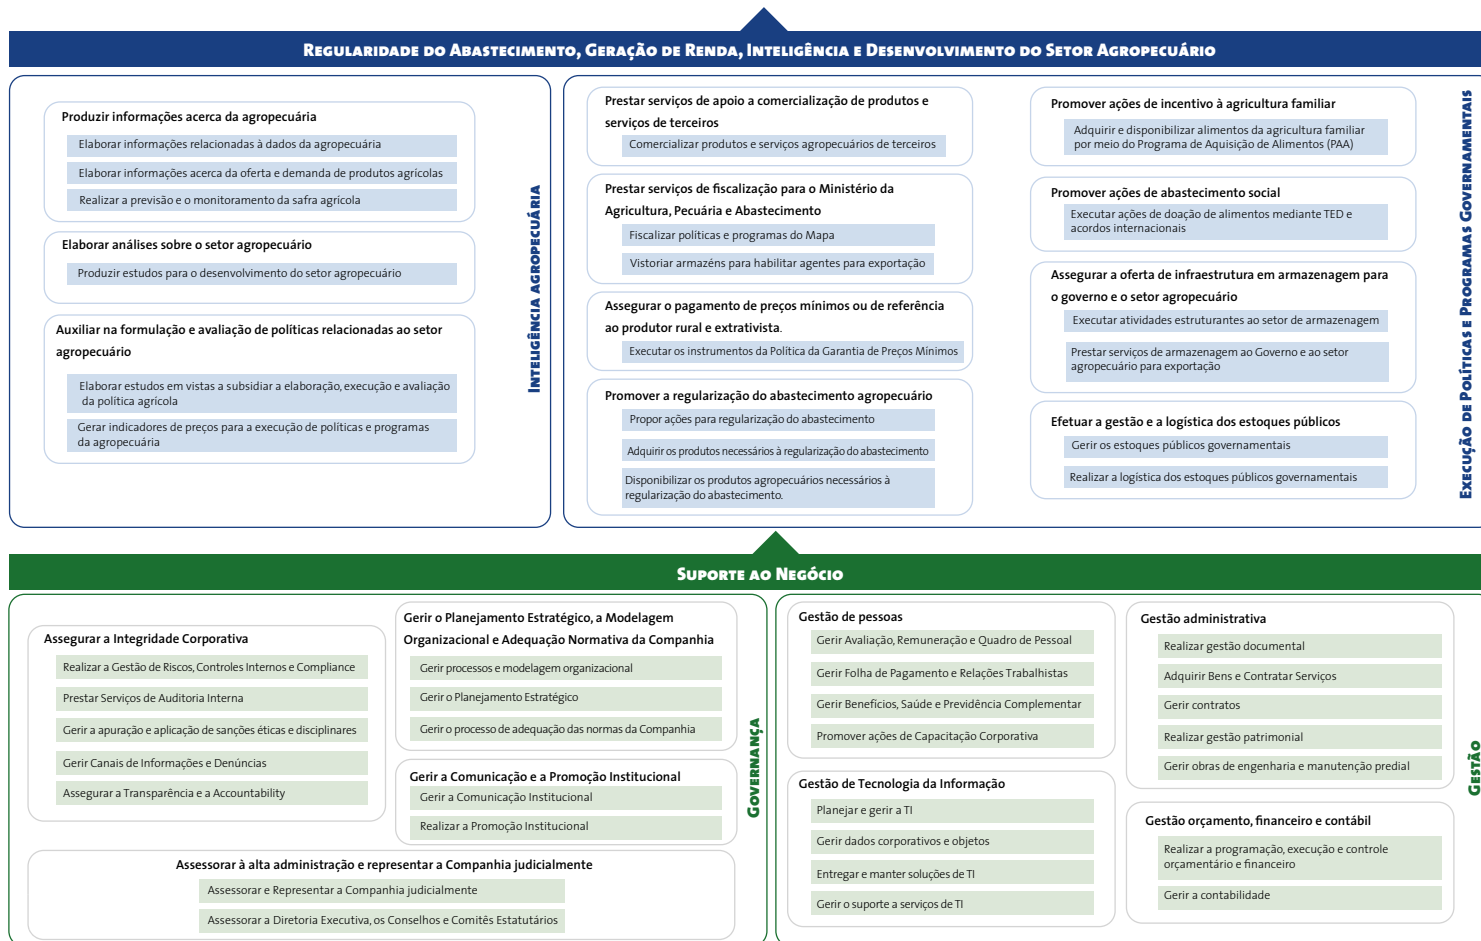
Regularidade do Abastecimento, Geração de Renda, Inteligência e Desenvolvimento do Setor Agropecuário

Produzir informações acerca da agropecuária
Elaborar informações relacionadas à dados da agropecuária
Elaborar informações acerca da oferta e demanda de produtos agrícolas
Realizar a previsão e o monitoramento da safra agrícola

Elaborar análises sobre o setor agropecuário
Produzir estudos para o desenvolvimento do setor agropecuário

Auxiliar na formulação e avaliação de políticas relacionadas ao setor agropecuário
Elaborar estudos em vistas a subsidiar a elaboração, execução e avaliação da política agrícola
Gerar indicadores de preços para a execução de políticas e programas da agropecuária

Inteligência Agropecuária

Prestar serviços de apoio a comercialização de produtos e serviços de terceiros
Comercializar produtos e serviços agropecuários de terceiros

Prestar serviços de fiscalização para o Ministério da Agricultura, Pecuária e Abastecimento
Fiscalizar políticas e programas do Mapa
Vistoriar armazéns para habilitar agentes para exportação

Assegurar o pagamento de preços mínimos ou de referência ao produtor rural e extrativista.
Executar os instrumentos da Política da Garantia de Preços Mínimos

Promover a regularização do abastecimento agropecuário
Propor ações para regularização do abastecimento
Adquirir os produtos necessários à regularização do abastecimento
Disponibilizar os produtos agropecuários necessários à regularização do abastecimento.

Promover ações de incentivo à agricultura familiar
Adquirir e disponibilizar alimentos da agricultura familiar por meio do Programa de Aquisição de Alimentos (PAA)

Promover ações de abastecimento social
Executar ações de doação de alimentos mediante TED e acordos internacionais

Assegurar a oferta de infraestrutura em armazenagem para o governo e o setor agropecuário
Executar atividades estruturantes ao setor de armazenagem
Prestar serviços de armazenagem ao Governo e ao setor agropecuário para exportação

Efetuar a gestão e a logística dos estoques públicos
Gerir os estoques públicos governamentais
Realizar a logística dos estoques públicos governamentais

Execução de Políticas e Programas Governamentais

Suporte ao Negócio

Assegurar a Integridade Corporativa
Realizar a Gestão de Riscos, Controles Internos e Compliance
Prestar Serviços de Auditoria Interna
Gerir a apuração e aplicação de sanções éticas e disciplinares
Gerir Canais de Informações e Denúncias
Assegurar a Transparência e a Accountability

Gerir o Planejamento Estratégico, a Modelagem Organizacional e Adequação Normativa da Companhia
Gerir processos e modelagem organizacional
Gerir o Planejamento Estratégico
Gerir o processo de adequação das normas da Companhia

Gerir a Comunicação e a Promoção Institucional
Gerir a Comunicação Institucional
Realizar a Promoção Institucional

Assessorar à alta administração e representar a Companhia judicialmente
Assessorar e Representar a Companhia judicialmente
Assessorar a Diretoria Executiva, os Conselhos e Comitês Estatutários

Governança

Gestão de pessoas
Gerir Avaliação, Remuneração e Quadro de Pessoal
Gerir Folha de Pagamento e Relações Trabalhistas
Gerir Benefícios, Saúde e Previdência Complementar
Promover ações de Capacitação Corporativa

Gestão de Tecnologia da Informação
Planejar e gerir a TI
Gerir dados corporativos e objetos
Entregar e manter soluções de TI
Gerir o suporte a serviços de TI

Gestão administrativa
Realizar gestão documental
Adquirir Bens e Contratar Serviços
Gerir contratos
Realizar gestão patrimonial
Gerir obras de engenharia e manutenção predial

Gestão orçamento, financeiro e contábil
Realizar a programação, execução e controle orçamentário e financeiro
Gerir a contabilidade

Gestão